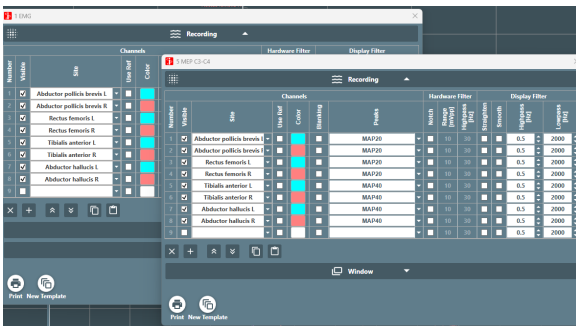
1 EMG

Recording

Channels | Hardware Filter | Display Filter

| Number | Visible | Site | Use Ref | Color |
|---|---|---|---|---|
| 1 | ☑ | Abductor pollicis brevis L | ☐ | |
| 2 | ☑ | Abductor pollicis brevis R | ☐ | |
| 3 | ☑ | Rectus femoris L | ☐ | |
| 4 | ☑ | Rectus femoris R | ☐ | |
| 5 | ☑ | Tibialis anterior L | ☐ | |
| 6 | ☑ | Tibialis anterior R | ☐ | |
| 7 | ☑ | Abductor hallucis L | ☐ | |
| 8 | ☑ | Abductor hallucis R | ☐ | |
| 9 | ☐ | | ☐ | |

Print New Template

5 MEP C3-C4

Recording

Channels | Hardware Filter | Display Filter

| Number | Visible | Site | Use Ref | Color | Blanking | Peaks | Notch | Range [mVpp] | Lowpass [Hz] | Straighten | Smooth | Highpass [Hz] | Lowpass [Hz] |
|---|---|---|---|---|---|---|---|---|---|---|---|---|---|
| 1 | ☑ | Abductor pollicis brevis L | ☐ | | ☐ | MAP20 | ☐ | 10 | 30 | ☐ | ☐ | 0.5 | 2000 |
| 2 | ☑ | Abductor pollicis brevis R | ☐ | | ☐ | MAP20 | ☐ | 10 | 30 | ☐ | ☐ | 0.5 | 2000 |
| 3 | ☑ | Rectus femoris L | ☐ | | ☐ | MAP20 | ☐ | 10 | 30 | ☐ | ☐ | 0.5 | 2000 |
| 4 | ☑ | Rectus femoris R | ☐ | | ☐ | MAP20 | ☐ | 10 | 30 | ☐ | ☐ | 0.5 | 2000 |
| 5 | ☑ | Tibialis anterior L | ☐ | | ☐ | MAP40 | ☐ | 10 | 30 | ☐ | ☐ | 0.5 | 2000 |
| 6 | ☑ | Tibialis anterior R | ☐ | | ☐ | MAP40 | ☐ | 10 | 30 | ☐ | ☐ | 0.5 | 2000 |
| 7 | ☑ | Abductor hallucis L | ☐ | | ☐ | MAP40 | ☐ | 10 | 30 | ☐ | ☐ | 0.5 | 2000 |
| 8 | ☑ | Abductor hallucis R | ☐ | | ☐ | MAP40 | ☐ | 10 | 30 | ☐ | ☐ | 0.5 | 2000 |
| 9 | ☐ | | ☐ | | ☐ | | ☐ | 10 | 30 | ☐ | ☐ | 0.5 | 2000 |

Window

Print New Template